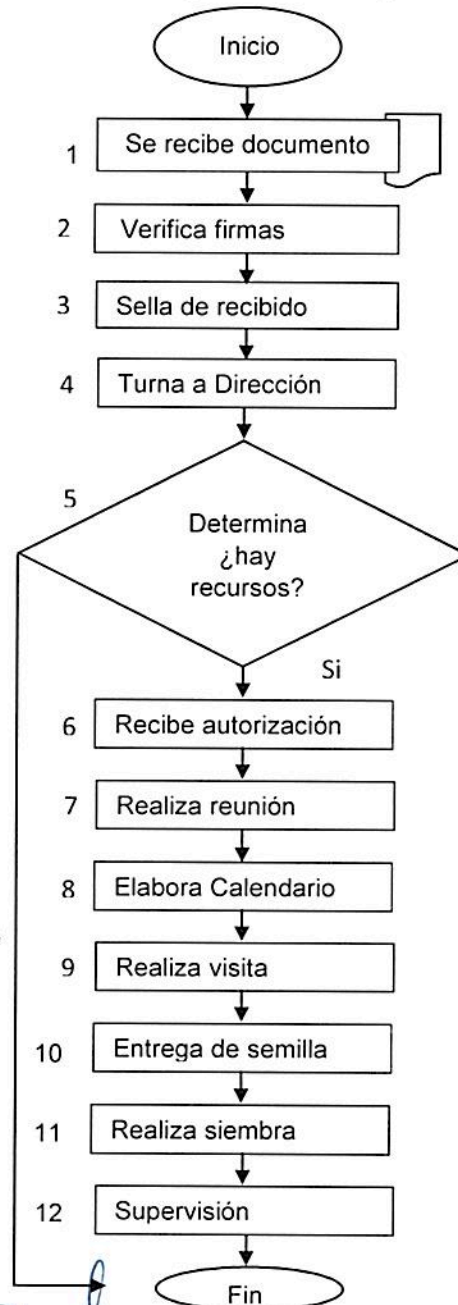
Inicio

1 Se recibe documento

2 Verifica firmas

3 Sella de recibido

4 Turna a Dirección

5 Determina ¿hay recursos?

Si

6 Recibe autorización

7 Realiza reunión

8 Elabora Calendario

9 Realiza visita

10 Entrega de semilla

11 Realiza siembra

12 Supervisión

Fin